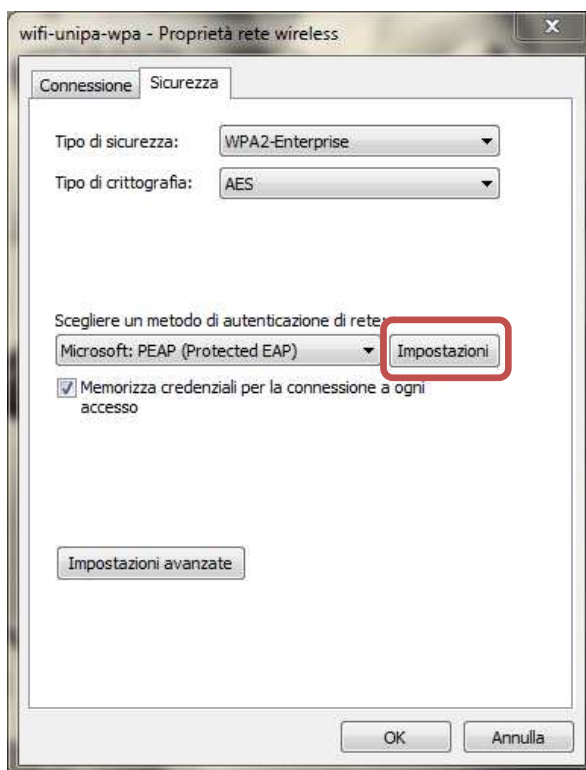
wifi-unipa-wpa - Proprietà rete wireless

x

Connessione Sicurezza

Tipo di sicurezza: WPA2-Enterprise

Tipo di crittografia: AES

Scegliere un metodo di autenticazione di rete:

Microsoft: PEAP (Protected EAP) Impostazioni

Memorizza credenziali per la connessione a ogni accesso

Impostazioni avanzate

OK Annulla